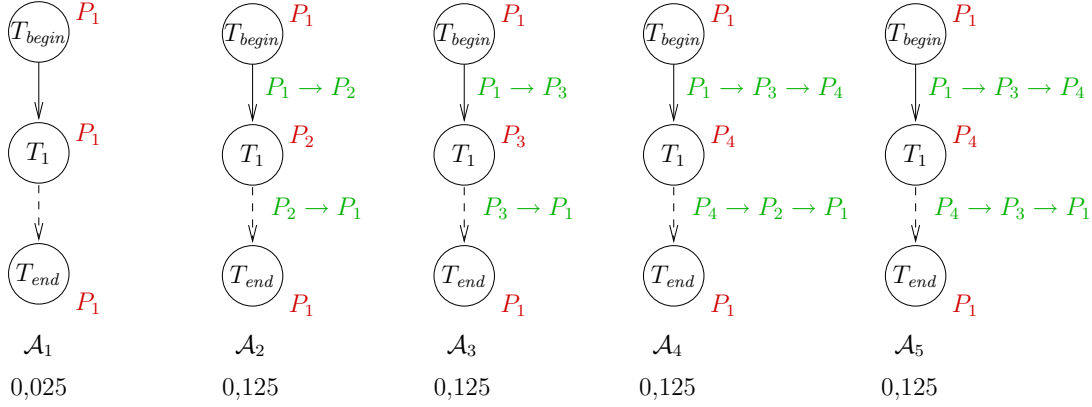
$T_{begin}$ $P_1$
$T_1$ $P_1$
$T_{end}$ $P_1$
$\mathcal{A}_1$
0,025

$T_{begin}$ $P_1$
$P_1 \rightarrow P_2$
$T_1$ $P_2$
$P_2 \rightarrow P_1$
$T_{end}$ $P_1$
$\mathcal{A}_2$
0,125

$T_{begin}$ $P_1$
$P_1 \rightarrow P_3$
$T_1$ $P_3$
$P_3 \rightarrow P_1$
$T_{end}$ $P_1$
$\mathcal{A}_3$
0,125

$T_{begin}$ $P_1$
$P_1 \rightarrow P_3 \rightarrow P_4$
$T_1$ $P_4$
$P_4 \rightarrow P_2 \rightarrow P_1$
$T_{end}$ $P_1$
$\mathcal{A}_4$
0,125

$T_{begin}$ $P_1$
$P_1 \rightarrow P_3 \rightarrow P_4$
$T_1$ $P_4$
$P_4 \rightarrow P_3 \rightarrow P_1$
$T_{end}$ $P_1$
$\mathcal{A}_5$
0,125